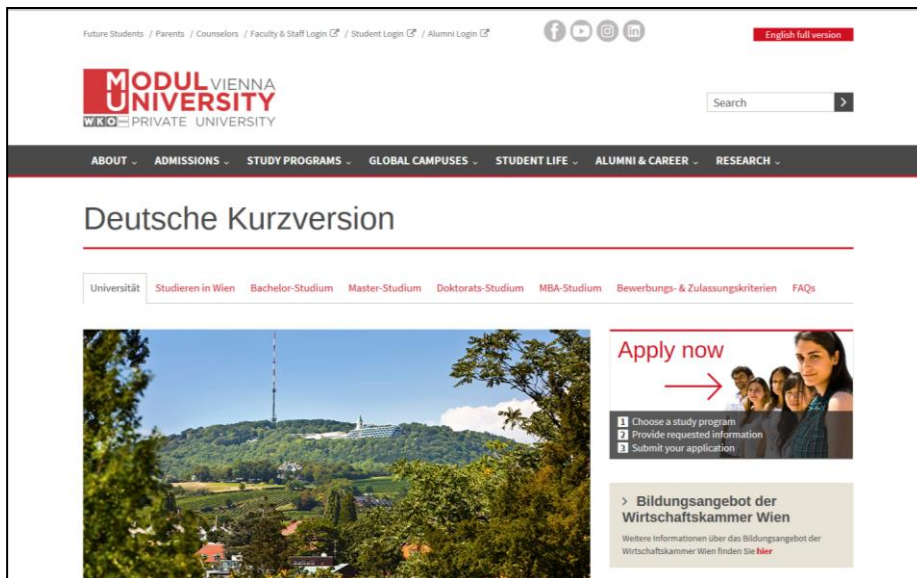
Future Students / Parents / Counselors / Faculty & Staff Login / Student Login / Alumni Login

English full version

MODUL VIENNA UNIVERSITY
WKO PRIVATE UNIVERSITY

Search

ABOUT ⌄ ADMISSIONS ⌄ STUDY PROGRAMS ⌄ GLOBAL CAMPUSES ⌄ STUDENT LIFE ⌄ ALUMNI & CAREER ⌄ RESEARCH ⌄

Deutsche Kurzversion

Universität | Studieren in Wien | Bachelor-Studium | Master-Studium | Doktorats-Studium | MBA-Studium | Bewerbungs- & Zulassungskriterien | FAQs

Apply now

1 Choose a study program
2 Provide requested information
3 Submit your application

› Bildungsangebot der Wirtschaftskammer Wien

Weitere Informationen über das Bildungsangebot der Wirtschaftskammer Wien finden Sie hier